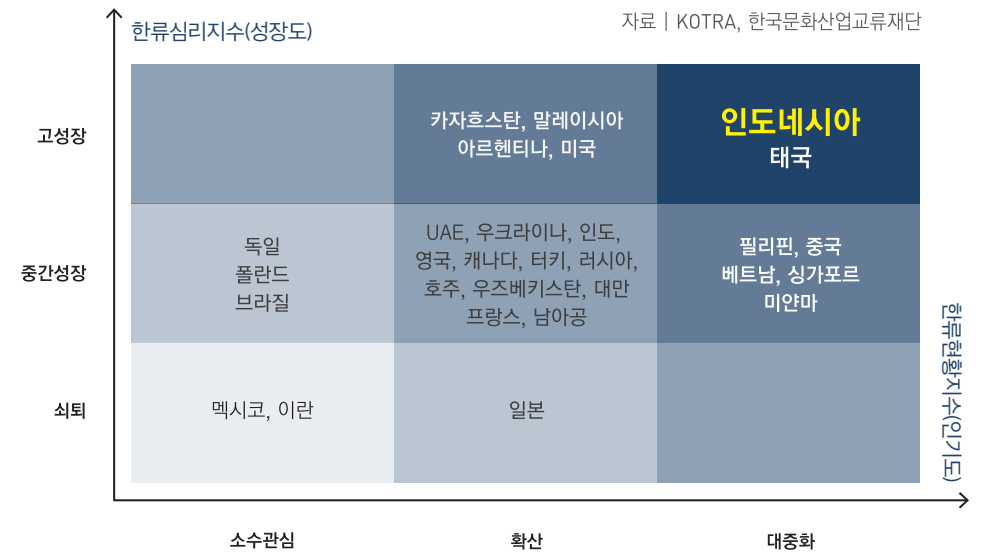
한류심리지수(성장도)

자료 | KOTRA, 한국문화산업교류재단

| | 소수관심 | 확산 | 대중화 |
|---|---|---|---|
| 고성장 | | 카자흐스탄, 말레이시아 아르헨티나, 미국 | 인도네시아 태국 |
| 중간성장 | 독일 폴란드 브라질 | UAE, 우크라이나, 인도, 영국, 캐나다, 터키, 러시아, 호주, 우즈베키스탄, 대만 프랑스, 남아공 | 필리핀, 중국 베트남, 싱가포르 미얀마 |
| 쇠퇴 | 멕시코, 이란 | 일본 | |

한류현황지수(인기도)